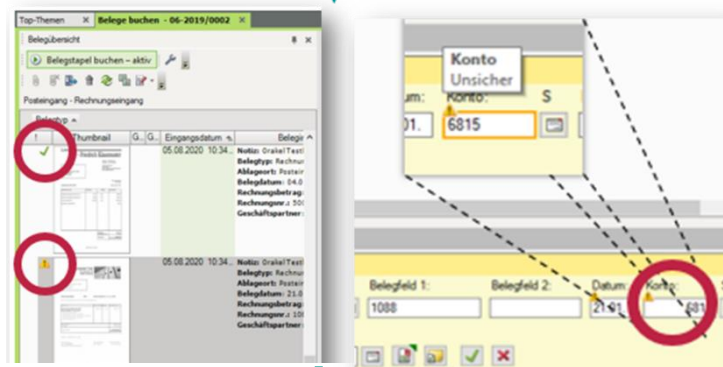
Top-Themen | Belege buchen - 06-2019/0002

Belegübersicht

Belegstapel buchen – aktiv

Posteingang - Rechnungseingang

Belegtyp

! | Thumbnail | G.. | G.. | Eingangsdatum | Belegi

05.08.2020 10:34...
Notiz: OrakelTest
Belegtyp: Rechnun
Ablageort: Postei
Belegdatum: 04.0
Rechnungsbetrag
Rechnungsnr.: 50
Geschäftspartner

05.08.2020 10:34...
Notiz: OrakelTest
Belegtyp: Rechnun
Ablageort: Postei
Belegdatum: 21.0
Rechnungsbetrag
Rechnungsnr.: 10
Geschäftspartner

Konto
Unsicher

tum: Konto: S
01. 6815

Belegfeld 1: Belegfeld 2: Datum: Konto:
1088 21.01 681